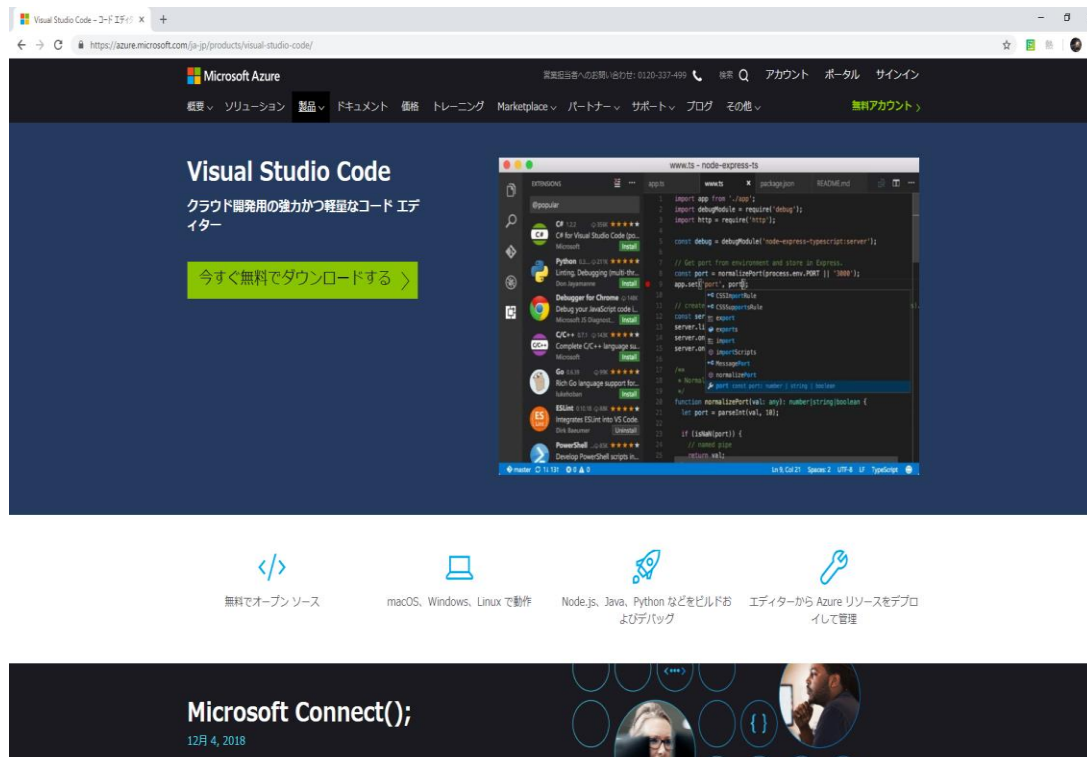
Visual Studio Code – コード エディ ×  +

https://azure.microsoft.com/ja-jp/products/visual-studio-code/

Microsoft Azure

営業担当者へのお問い合わせ: 0120-337-499  検索  アカウント  ポータル  サインイン

概要  ソリューション  製品  ドキュメント  価格  トレーニング  Marketplace  パートナー  サポート  ブログ  その他  無料アカウント

Visual Studio Code

クラウド開発用の強力かつ軽量なコード エディター

今すぐ無料でダウンロードする

www.ts – node-express-ts

EXTENSIONS  app.ts  www.ts  package.json  README.md

@popular

C# C# for Visual Studio Code (po... Microsoft Install

Python Linting, Debugging (multi-thr... Don Jayamanne Install

Debugger for Chrome Debug your JavaScript code i... Microsoft JS Diagnost... Install

C/C++ Complete C/C++ language su... Microsoft Install

Go Rich Go language support for... lukehoban Install

ESLint Integrates ESLint into VS Code. Dirk Baeumer Uninstall

PowerShell Develop PowerShell scripts in...

import app from './app';
import debugModule = require('debug');
import http = require('http');

const debug = debugModule('node-express-typescript:server');

// Get port from environment and store in Express.
const port = normalizePort(process.env.PORT || '3000');
app.set('port', port);

// create
const ser
server.li
server.on
server.on

/**
 * Normal
 */
function normalizePort(val: any): number|string|boolean {
  let port = parseInt(val, 10);

  if (isNaN(port)) {
    // named pipe
    return val;

CSSImportRule
CSSSupportsRule
export
exports
import
importScripts
MessagePort
normalizePort
port const port: number | string | boolean

master  Ln 9, Col 21  Spaces: 2  UTF-8  LF  TypeScript

無料でオープン ソース

macOS、Windows、Linux で動作

Node.js、Java、Python などをビルドおよびデバッグ

エディターから Azure リソースをデプロイして管理

Microsoft Connect();

12月 4, 2018